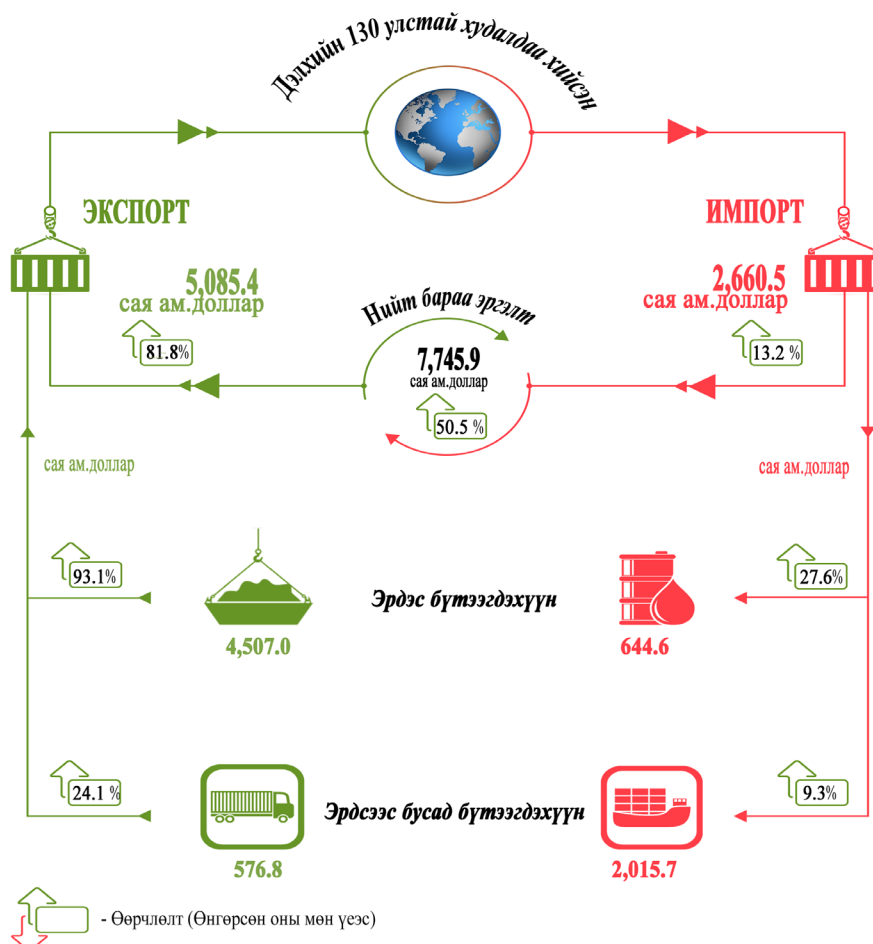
Дэлхийн 130 улстай худалдаа хийсэн

ЭКСПОРТ

5,085.4
сая ам.доллар

81.8%

ИМПОРТ

2,660.5
сая ам.доллар

13.2 %

Нийт бараа эргэлт

7,745.9
сая ам.доллар

50.5 %

сая ам.доллар

сая ам.доллар

93.1%

Эрдэс бүтээгдэхүүн

27.6%

4,507.0

644.6

24.1 %

Эрдсээс бусад бүтээгдэхүүн

9.3%

576.8

2,015.7

- Өөрчлөлт (Өнгөрсөн оны мөн үеэс)